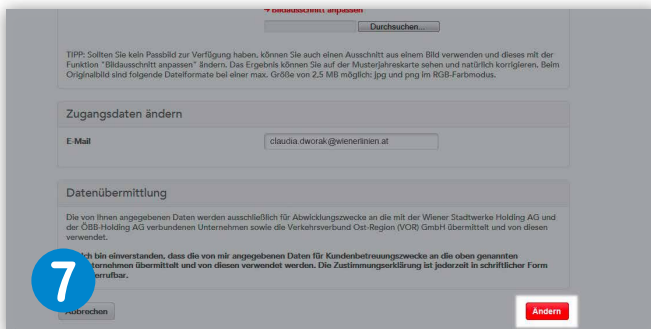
+ Bildausschnitt anpassen

Durchsuchen...

TIPP: Sollten Sie kein Passbild zur Verfügung haben, können Sie auch einen Ausschnitt aus einem Bild verwenden und dieses mit der Funktion "Bildausschnitt anpassen" ändern. Das Ergebnis können Sie auf der Musterjahreskarte sehen und natürlich korrigieren. Beim Originalbild sind folgende Dateiformate bei einer max. Größe von 2.5 MB möglich: jpg und png im RGB-Farbmodus.

Zugangsdaten ändern

E-Mail

claudia.dworak@wienerlinien.at

Datenübermittlung

Die von Ihnen angegebenen Daten werden ausschließlich für Abwicklungszwecke an die mit der Wiener Stadtwerke Holding AG und der ÖBB-Holding AG verbundenen Unternehmen sowie die Verkehrsverbund Ost-Region (VOR) GmbH übermittelt und von diesen verwendet.

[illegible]ch bin einverstanden, dass die von mir angegebenen Daten für Kundenbetreuungszwecke an die oben genannten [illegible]ternehmen übermittelt und von diesen verwendet werden. Die Zustimmungserklärung ist jederzeit in schriftlicher Form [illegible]errufbar.

7

Abbrechen

Ändern